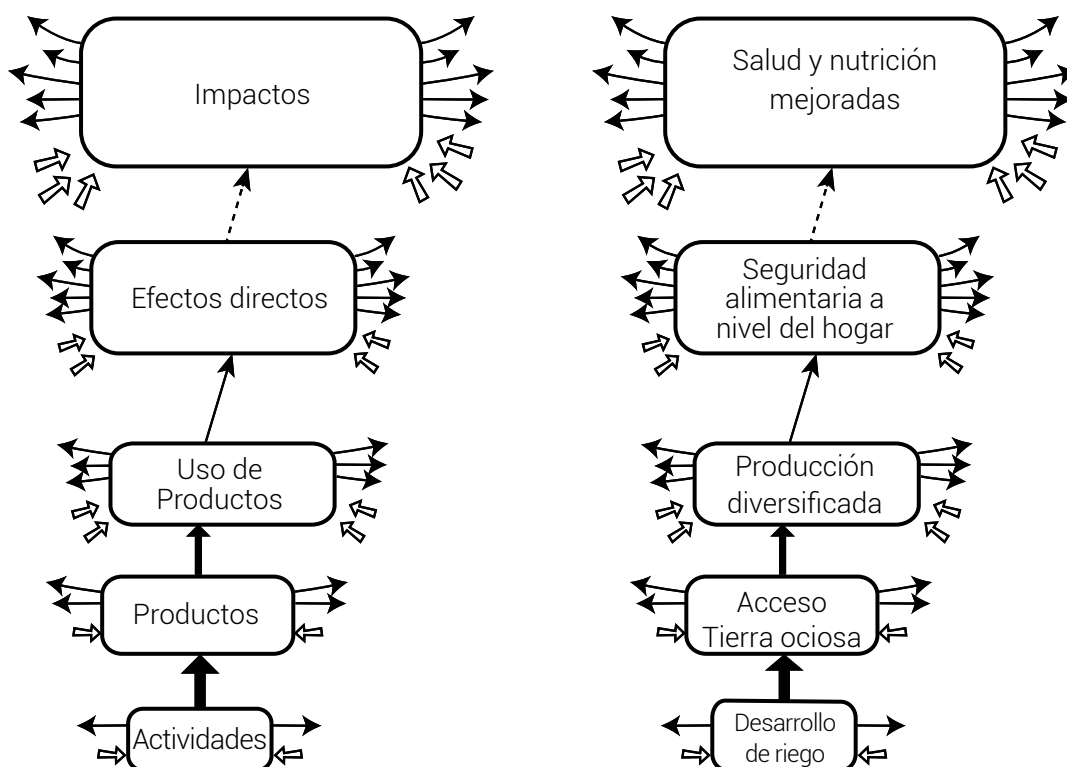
Impactos

Efectos directos

Uso de Productos

Productos

Actividades

Salud y nutrición mejoradas

Seguridad alimentaria a nivel del hogar

Producción diversificada

Acceso Tierra ociosa

Desarrollo de riego